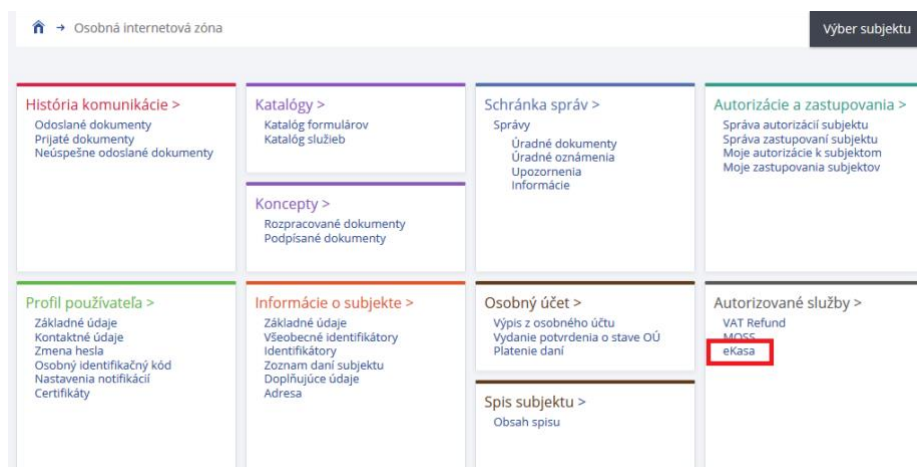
→ Osobná internetová zóna

Výber subjektu

História komunikácie >
Odoslané dokumenty
Prijaté dokumenty
Neúspešne odoslané dokumenty

Katalógy >
Katalóg formulárov
Katalóg služieb

Koncepty >
Rozpracované dokumenty
Podpísané dokumenty

Schránka správ >
Správy
Úradné dokumenty
Úradné oznámenia
Upozornenia
Informácie

Autorizácie a zastupovania >
Správa autorizácií subjektu
Správa zastupovaní subjektu
Moje autorizácie k subjektom
Moje zastupovania subjektov

Profil používateľa >
Základné údaje
Kontaktné údaje
Zmena hesla
Osobný identifikačný kód
Nastavenia notifikácií
Certifikáty

Informácie o subjekte >
Základné údaje
Všeobecné identifikátory
Identifikátory
Zoznam daní subjektu
Doplňujúce údaje
Adresa

Osobný účet >
Výpis z osobného účtu
Vydanie potvrdenia o stave OÚ
Platenie daní

Spis subjektu >
Obsah spisu

Autorizované služby >
VAT Refund
MOSS
eKasa